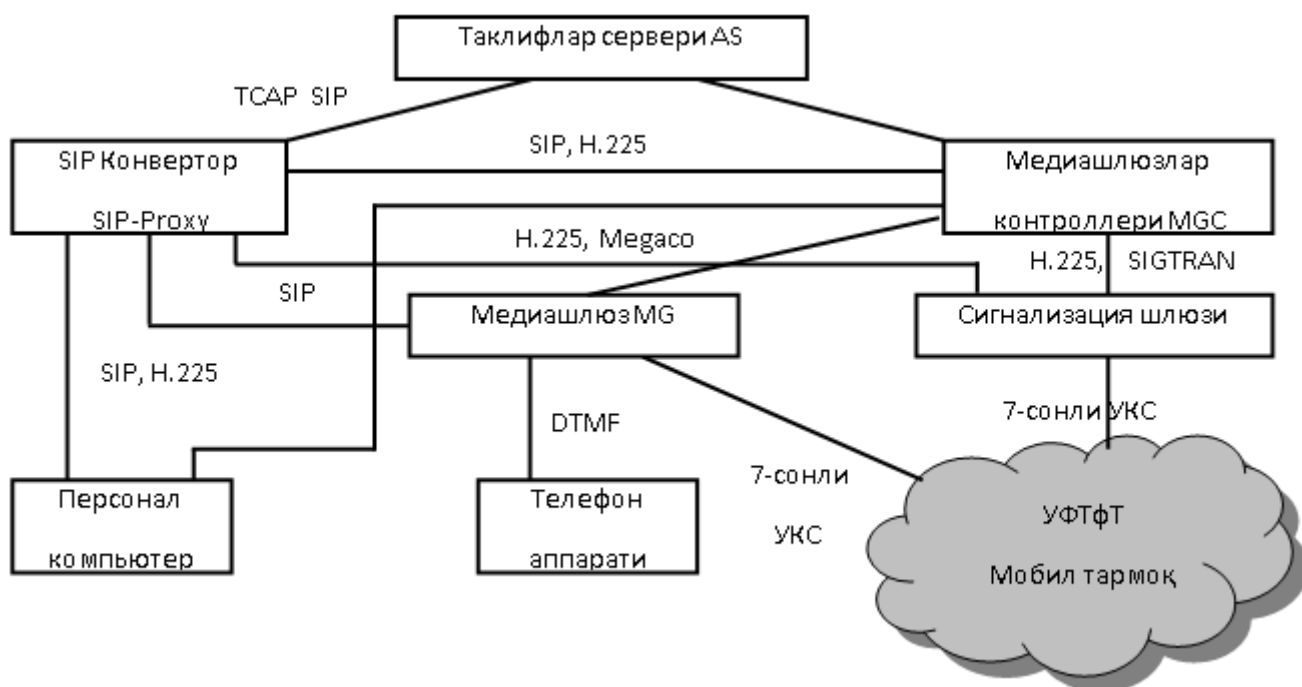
Таклифлар сервери AS

TCAP SIP

SIP Конвертор

SIP-Proxy

SIP, H.225

Медиашлюзлар

контроллери MGC

H.225, Megaco

H.225, SIGTRAN

SIP

Медиашлюз MG

Сигнализация шлюзи

SIP, H.225

DTMF

7-сонли УКС

7-сонли

УКС

Персонал

компьютер

Телефон

аппарати

УФТфТ

Мобил тармоқ